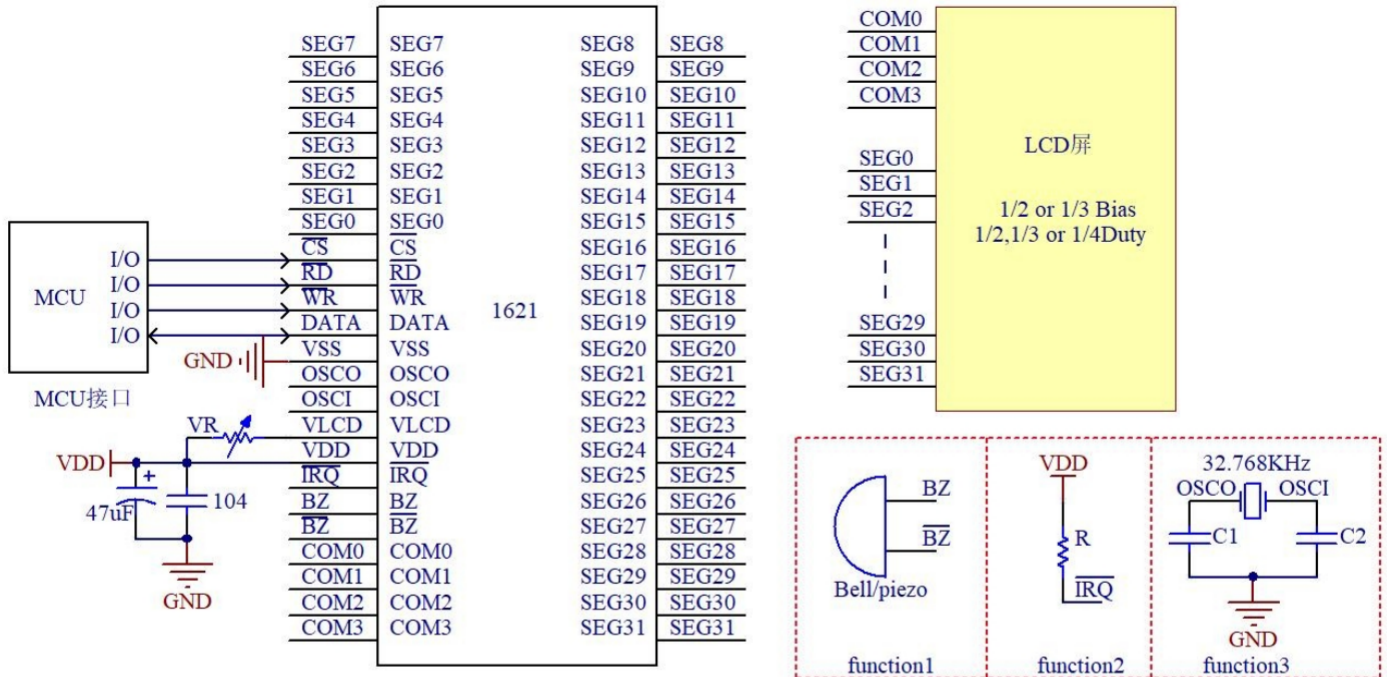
SEG7 SEG7
SEG6 SEG6
SEG5 SEG5
SEG4 SEG4
SEG3 SEG3
SEG2 SEG2
SEG1 SEG1
SEG0 SEG0
$\overline{CS}$ $\overline{CS}$
$\overline{RD}$ $\overline{RD}$
$\overline{WR}$ $\overline{WR}$
DATA DATA
VSS VSS
OSCO OSCO
OSCI OSCI
VLCD VLCD
VDD VDD
$\overline{IRQ}$ $\overline{IRQ}$
BZ BZ
$\overline{BZ}$ $\overline{BZ}$
COM0 COM0
COM1 COM1
COM2 COM2
COM3 COM3

1621

SEG8 SEG8
SEG9 SEG9
SEG10 SEG10
SEG11 SEG11
SEG12 SEG12
SEG13 SEG13
SEG14 SEG14
SEG15 SEG15
SEG16 SEG16
SEG17 SEG17
SEG18 SEG18
SEG19 SEG19
SEG20 SEG20
SEG21 SEG21
SEG22 SEG22
SEG23 SEG23
SEG24 SEG24
SEG25 SEG25
SEG26 SEG26
SEG27 SEG27
SEG28 SEG28
SEG29 SEG29
SEG30 SEG30
SEG31 SEG31

MCU
I/O
I/O
I/O
I/O
MCU接口
GND
VR
VDD
47uF
104
GND

COM0
COM1
COM2
COM3
SEG0
SEG1
SEG2
SEG29
SEG30
SEG31
LCD屏
1/2 or 1/3 Bias
1/2,1/3 or 1/4Duty

BZ
$\overline{BZ}$
Bell/piezo
function1

VDD
R
$\overline{IRQ}$
function2

32.768KHz
OSCO
OSCI
C1
C2
GND
function3